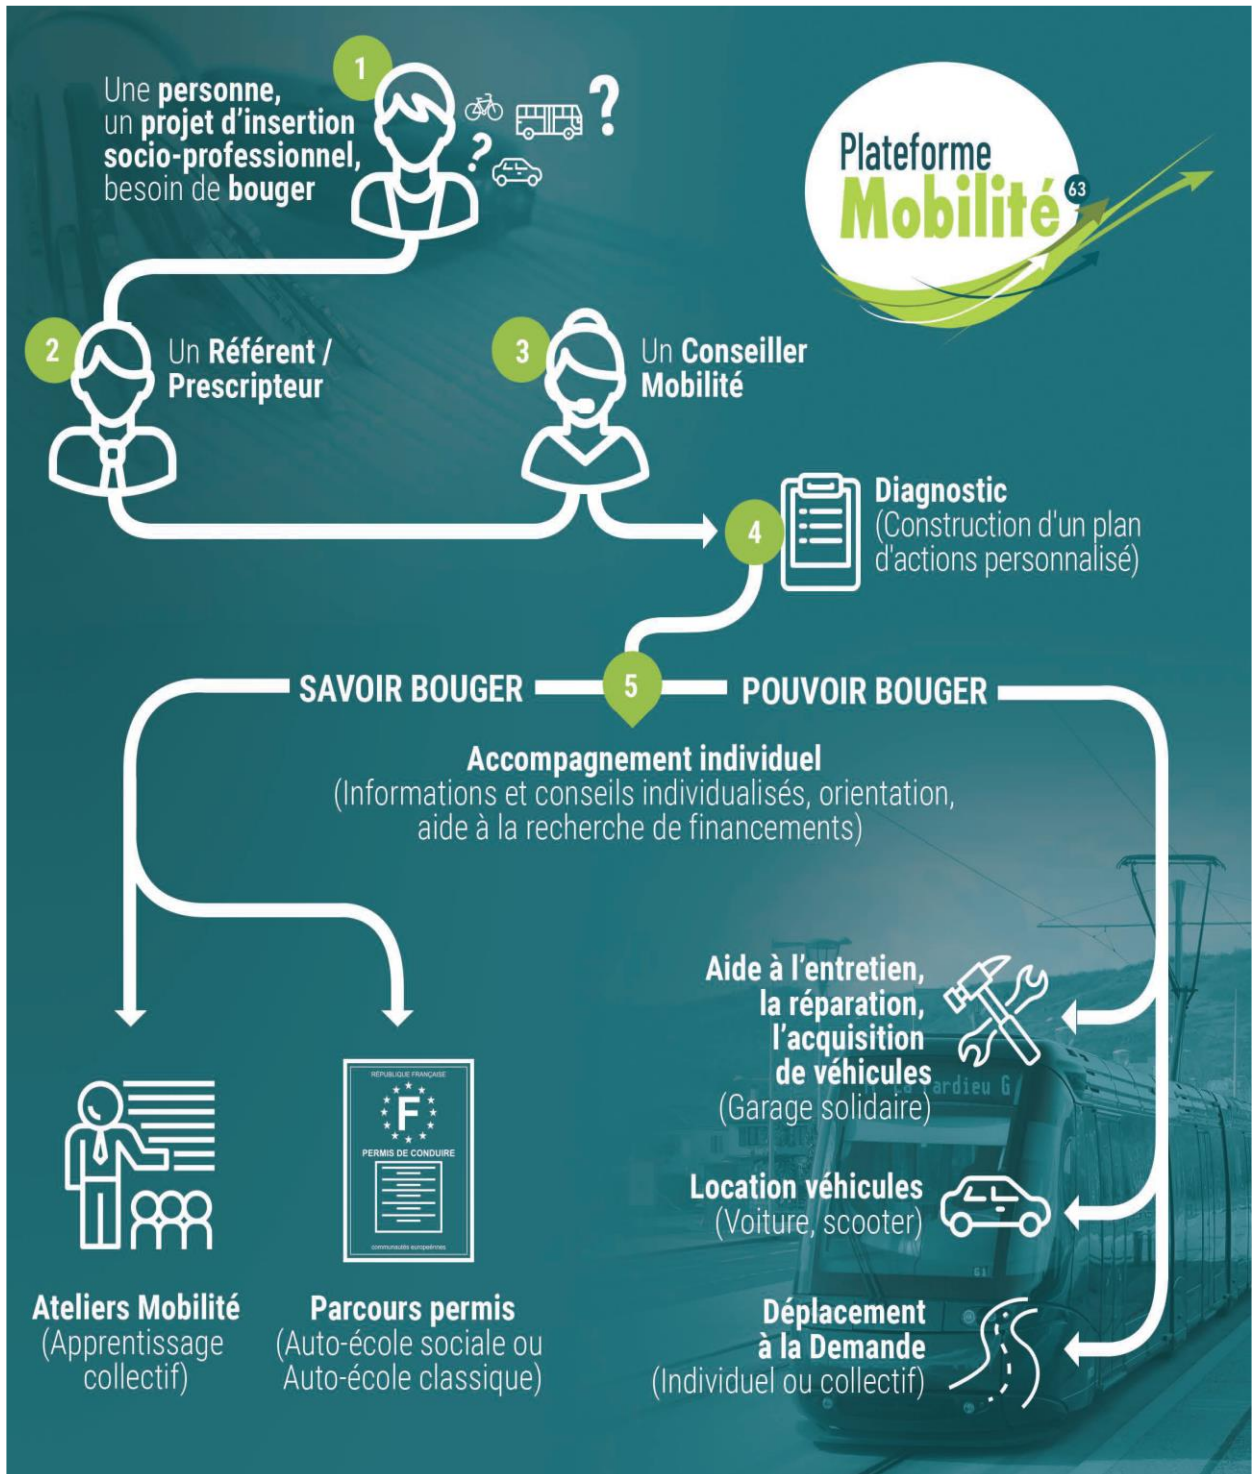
1

Une personne, un projet d'insertion socio-professionnel, besoin de bouger

Plateforme Mobilité 63

2

Un Référent / Prescripteur

3

Un Conseiller Mobilité

4

Diagnostic (Construction d'un plan d'actions personnalisé)

SAVOIR BOUGER

5

POUVOIR BOUGER

Accompagnement individuel (Informations et conseils individualisés, orientation, aide à la recherche de financements)

Aide à l'entretien, la réparation, l'acquisition de véhicules (Garage solidaire)

RÉPUBLIQUE FRANÇAISE

F

PERMIS DE CONDUIRE

communautés européennes

Location véhicules (Voiture, scooter)

Ateliers Mobilité (Apprentissage collectif)

Parcours permis (Auto-école sociale ou Auto-école classique)

Déplacement à la Demande (Individuel ou collectif)